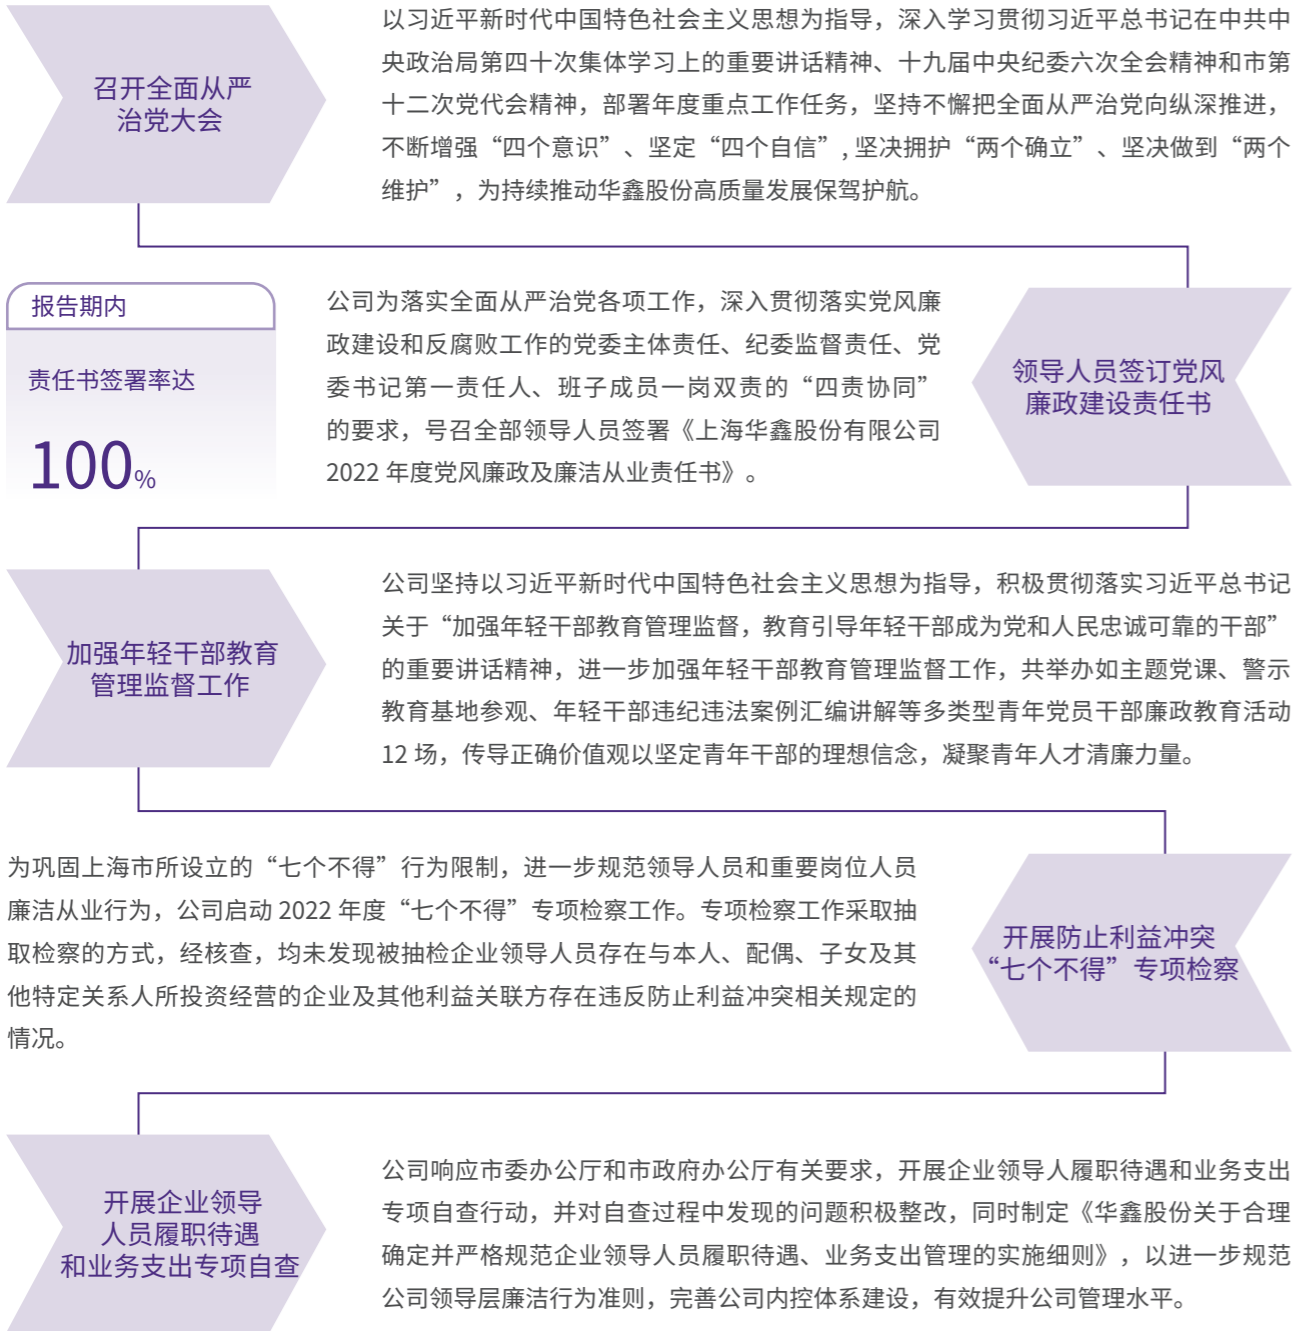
召开全面从严治党大会

以习近平新时代中国特色社会主义思想为指导，深入学习贯彻习近平总书记在中共中央政治局第四十次集体学习上的重要讲话精神、十九届中央纪委六次全会精神和市第十二次党代会精神，部署年度重点工作任务，坚持不懈把全面从严治党向纵深推进，不断增强“四个意识”、坚定“四个自信”，坚决拥护“两个确立”、坚决做到“两个维护”，为持续推动华鑫股份高质量发展保驾护航。

报告期内

责任书签署率达

100%

公司为落实全面从严治党各项工作，深入贯彻落实党风廉政建设和反腐败工作的党委主体责任、纪委监督责任、党委书记第一责任人、班子成员一岗双责的“四责协同”的要求，号召全部领导人员签署《上海华鑫股份有限公司 2022 年度党风廉政及廉洁从业责任书》。

领导人员签订党风廉政建设责任书

加强年轻干部教育管理监督工作

公司坚持以习近平新时代中国特色社会主义思想为指导，积极贯彻落实习近平总书记关于“加强年轻干部教育管理监督，教育引导年轻干部成为党和人民忠诚可靠的干部”的重要讲话精神，进一步加强年轻干部教育管理监督工作，共举办如主题党课、警示教育基地参观、年轻干部违纪违法案例汇编讲解等多类型青年党员干部廉政教育活动 12 场，传导正确价值观以坚定青年干部的理想信念，凝聚青年人才清廉力量。

为巩固上海市所设立的“七个不得”行为限制，进一步规范领导人员和重要岗位人员廉洁从业行为，公司启动 2022 年度“七个不得”专项检察工作。专项检察工作采取抽取检察的方式，经核查，均未发现被抽检企业领导人员存在与本人、配偶、子女及其他特定关系人所投资经营的企业及其他利益关联方存在违反防止利益冲突相关规定的情况。

开展防止利益冲突“七个不得”专项检察

开展企业领导人员履职待遇和业务支出专项自查

公司响应市委办公厅和市政府办公厅有关要求，开展企业领导人履职待遇和业务支出专项自查行动，并对自查过程中发现的问题积极整改，同时制定《华鑫股份关于合理确定并严格规范企业领导人员履职待遇、业务支出管理的实施细则》，以进一步规范公司领导层廉洁行为准则，完善公司内控体系建设，有效提升公司管理水平。